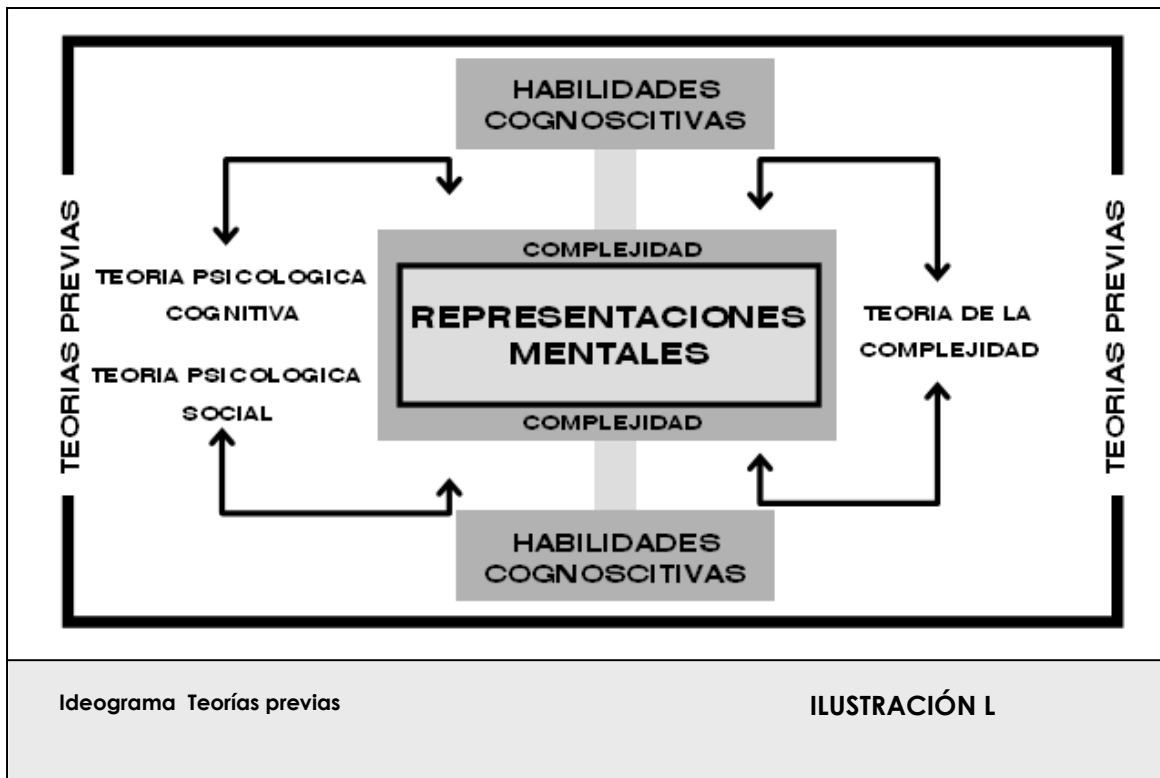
HABILIDADES COGNOSCITIVAS

TEORIAS PREVIAS

TEORIA PSICOLOGICA COGNITIVA

TEORIA PSICOLOGICA SOCIAL

COMPLEJIDAD

REPRESENTACIONES MENTALES

COMPLEJIDAD

TEORIA DE LA COMPLEJIDAD

TEORIAS PREVIAS

HABILIDADES COGNOSCITIVAS

Ideograma Teorías previas

ILUSTRACIÓN L